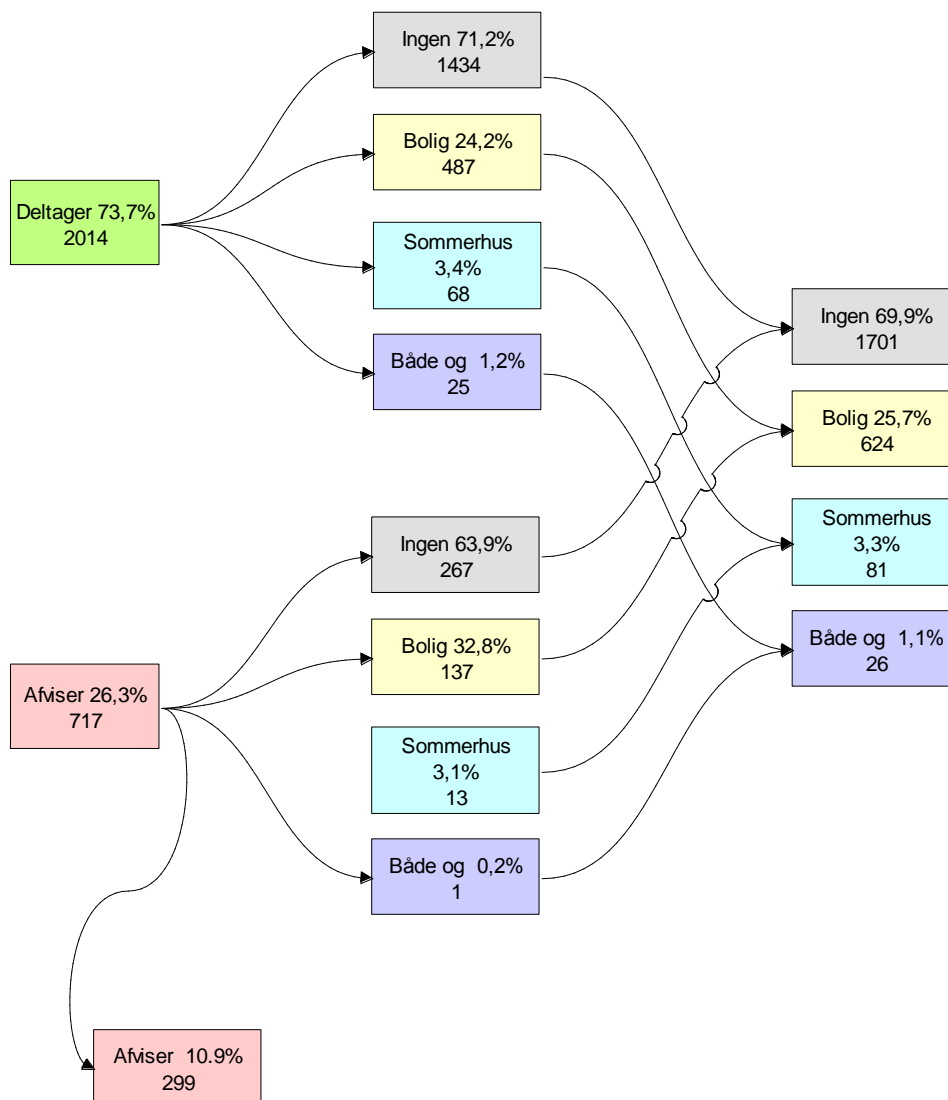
Ingen 71,2%
1434

Bolig 24,2%
487

Deltager 73,7%
2014

Sommerhus
3,4%
68

Både og 1,2%
25

Ingen 69,9%
1701

Bolig 25,7%
624

Sommerhus
3,3%
81

Både og 1,1%
26

Ingen 63,9%
267

Bolig 32,8%
137

Afviser 26,3%
717

Sommerhus
3,1%
13

Både og 0,2%
1

Afviser 10.9%
299